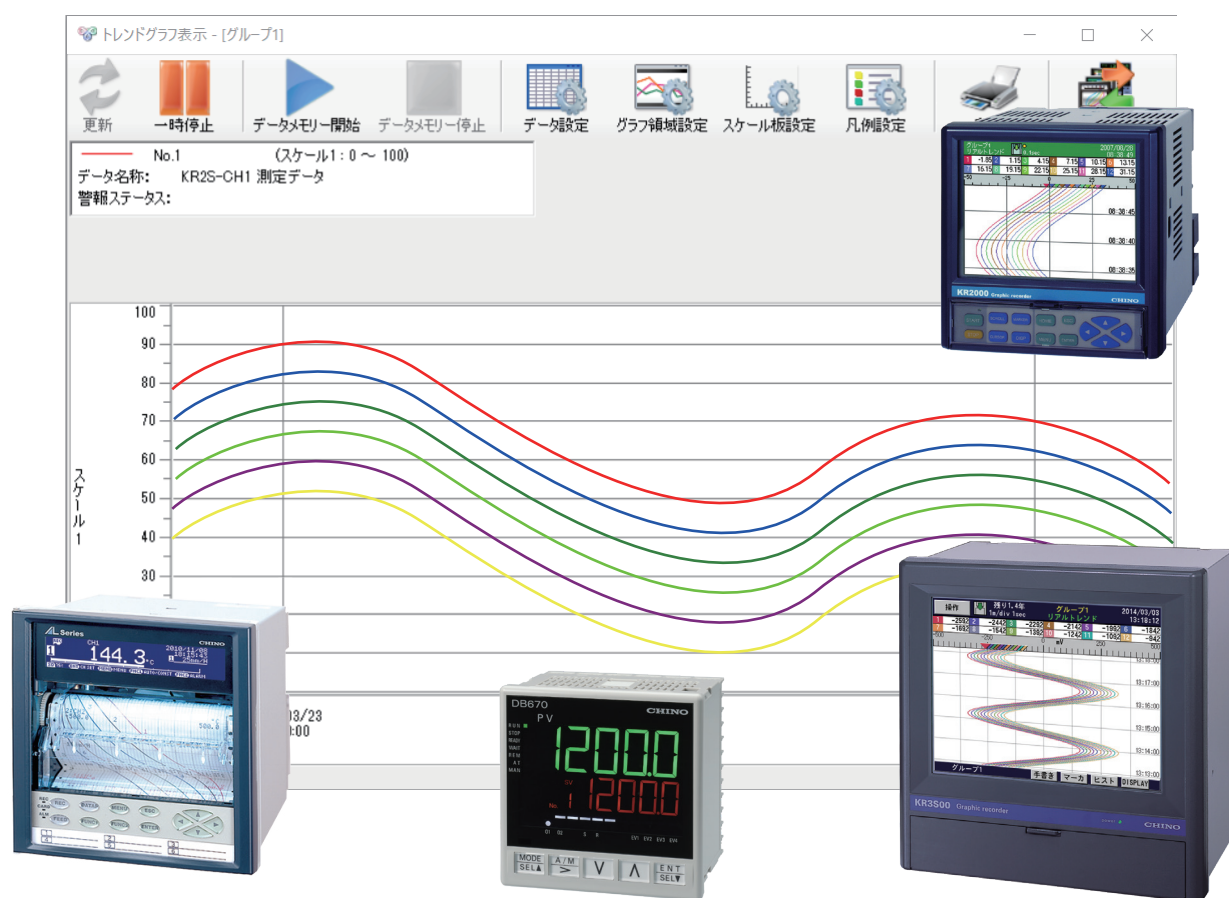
トレンドグラフ表示 - [グループ1]

更新 一時停止 データメモリー開始 データメモリー停止 データ設定 グラフ領域設定 スケール板設定 凡例設定

No.1 (スケール1 : 0 〜 100)
データ名称: KR2S-CH1 測定データ
警報ステータス:

100
90
80
70
60
50
40
30

スケール1

03/23
0:00

KR2000 Graphic recorder CHINO

08:38:45
08:38:40
08:38:35

AL Series CHINO
144.3 °C

DB670 CHINO
PV
1200.0
SV
1200.0
MODE SEL A/M

グループ1 リアルトレンド
2014/03/03 13:18:12
13:17:00
13:16:00
13:15:00
13:14:00
13:13:00
グループ1 手書き マーカ ヒスト DISPLAY
KR3500 Graphic recorder CHINO